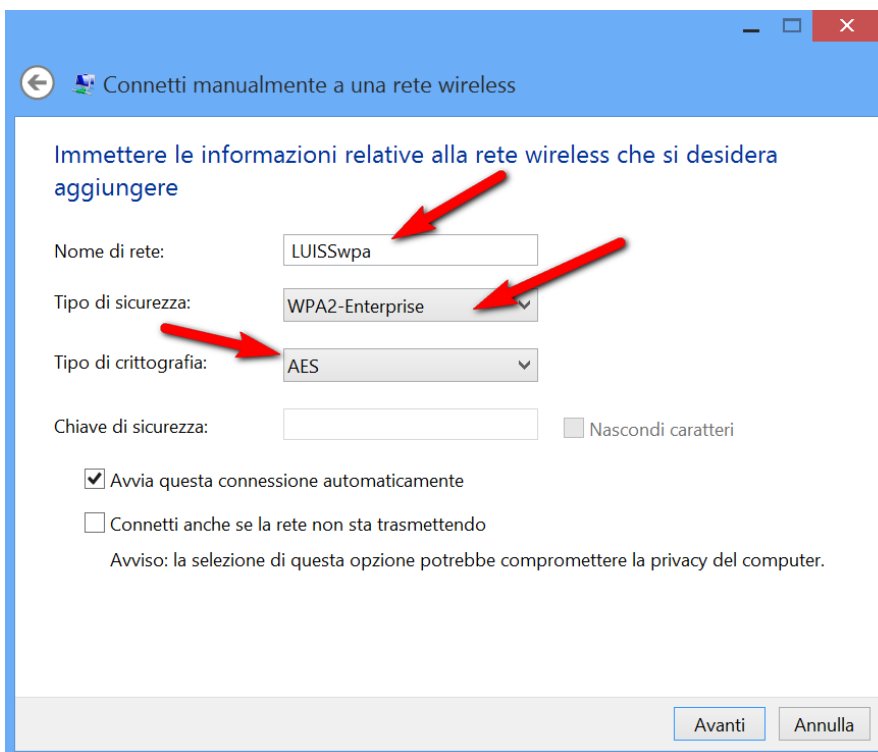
Connetti manualmente a una rete wireless

Immettere le informazioni relative alla rete wireless che si desidera aggiungere

Nome di rete: LUISSwpa

Tipo di sicurezza: WPA2-Enterprise

Tipo di crittografia: AES

Chiave di sicurezza:

Nascondi caratteri

Avvia questa connessione automaticamente

Connetti anche se la rete non sta trasmettendo

Avviso: la selezione di questa opzione potrebbe compromettere la privacy del computer.

Avanti

Annulla